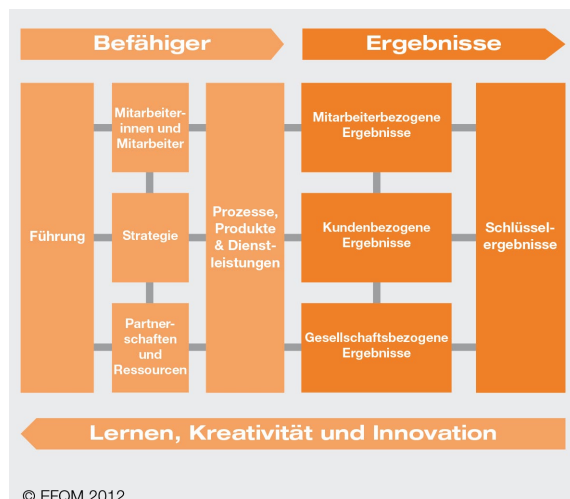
Befähiger

Ergebnisse

Führung

Mitarbeiterinnen und Mitarbeiter

Strategie

Partnerschaften und Ressourcen

Prozesse, Produkte & Dienstleistungen

Mitarbeiterbezogene Ergebnisse

Kundenbezogene Ergebnisse

Gesellschaftsbezogene Ergebnisse

Schlüsselergebnisse

Lernen, Kreativität und Innovation

© EFQM 2012